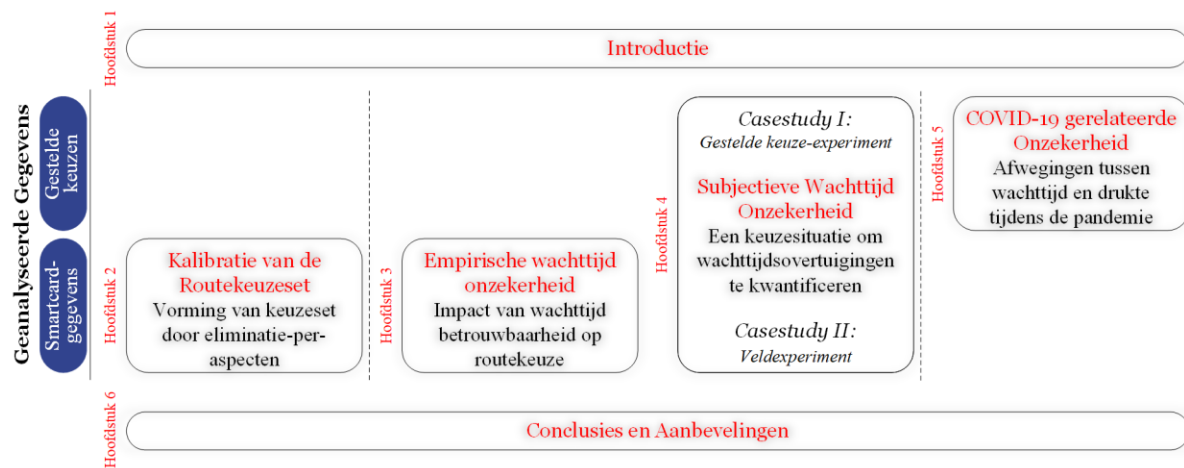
Hoofdstuk 1

Introductie

Geanalyseerde Gegevens

Gestelde keuzen

Smartcard-gegevens

Hoofdstuk 2

Kalibratie van de Routekeuzeset

Vorming van keuzeset door eliminatie-per-aspecten

Hoofdstuk 3

Empirische wachttijd onzekerheid

Impact van wachttijd betrouwbaarheid op routekeuze

Hoofdstuk 4

Casestudy I:

Gestelde keuze-experiment

Subjectieve Wachttijd Onzekerheid

Een keuzesituatie om wachttijdsovertuigingen te kwantificeren

Casestudy II:

Veldexperiment

Hoofdstuk 5

COVID-19 gerelateerde Onzekerheid

Afwegingen tussen wachttijd en drukte tijdens de pandemie

Hoofdstuk 6

Conclusies en Aanbevelingen